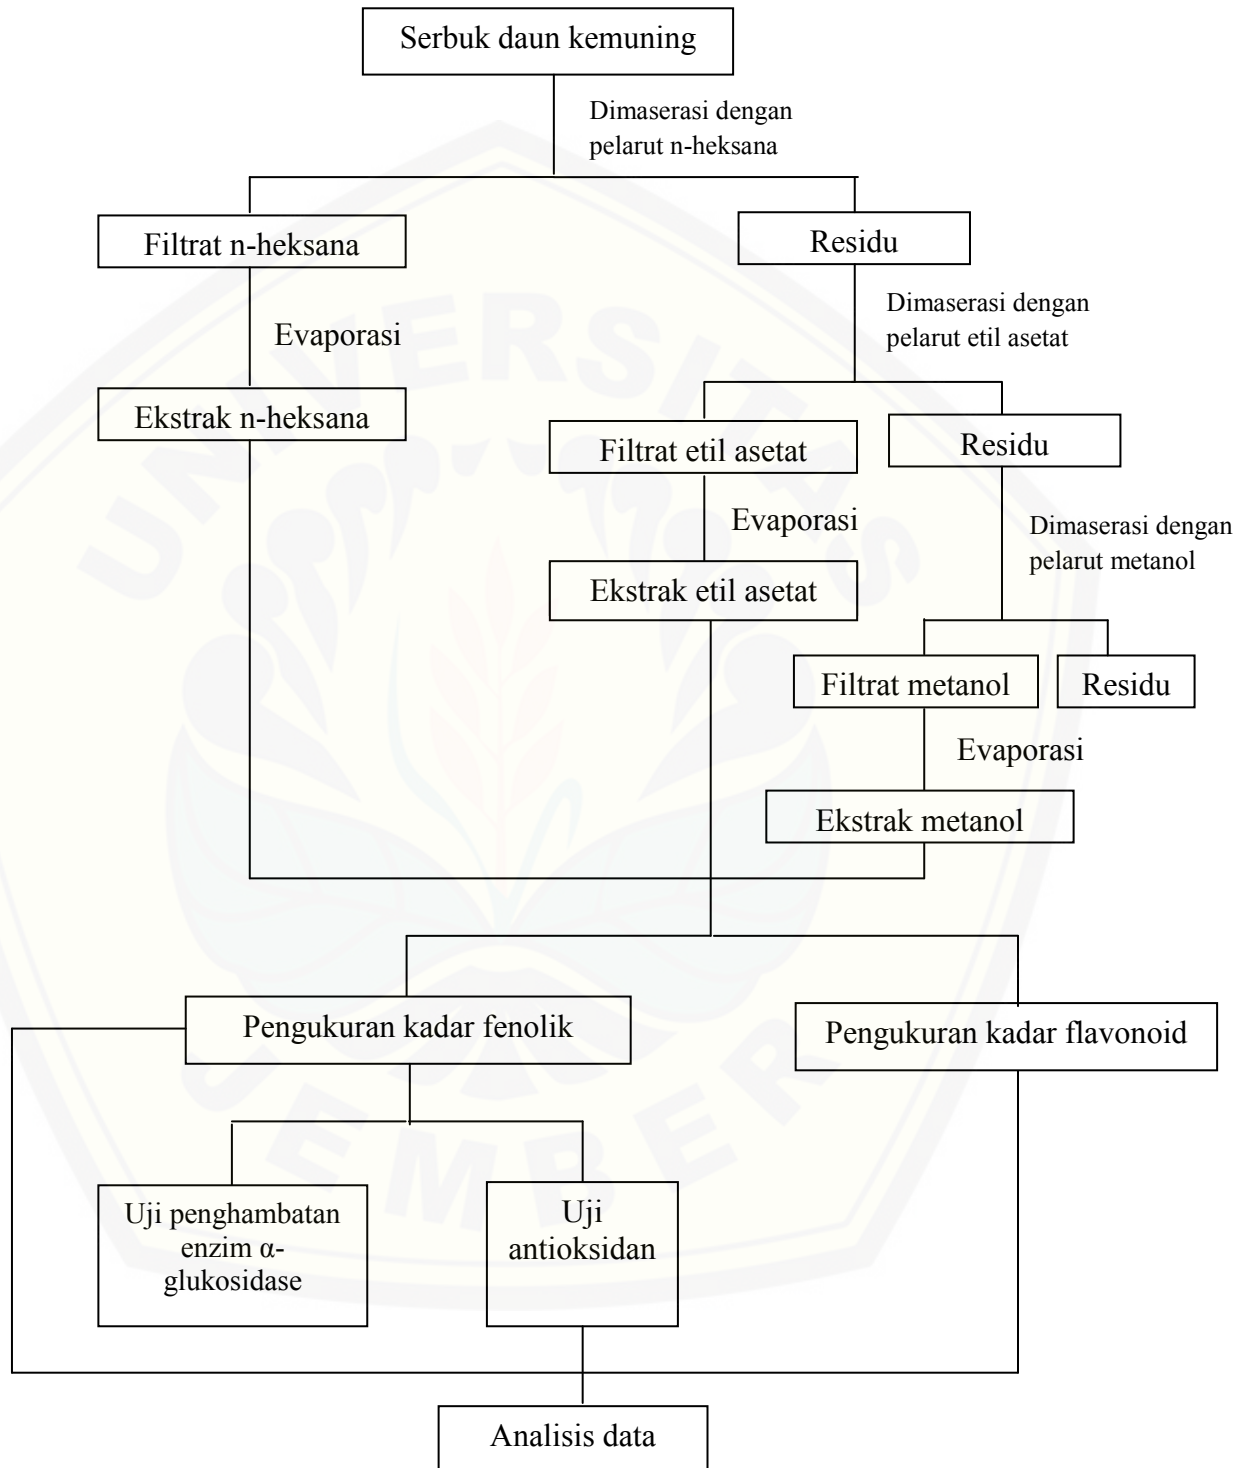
Serbuk daun kemuning

Dimaserasi dengan pelarut n-heksana

Filtrat n-heksana

Residu

Evaporasi

Dimaserasi dengan pelarut etil asetat

Ekstrak n-heksana

Filtrat etil asetat

Residu

Evaporasi

Dimaserasi dengan pelarut metanol

Ekstrak etil asetat

Filtrat metanol

Residu

Evaporasi

Ekstrak metanol

Pengukuran kadar fenolik

Pengukuran kadar flavonoid

Uji penghambatan enzim α-glukosidase

Uji antioksidan

Analisis data